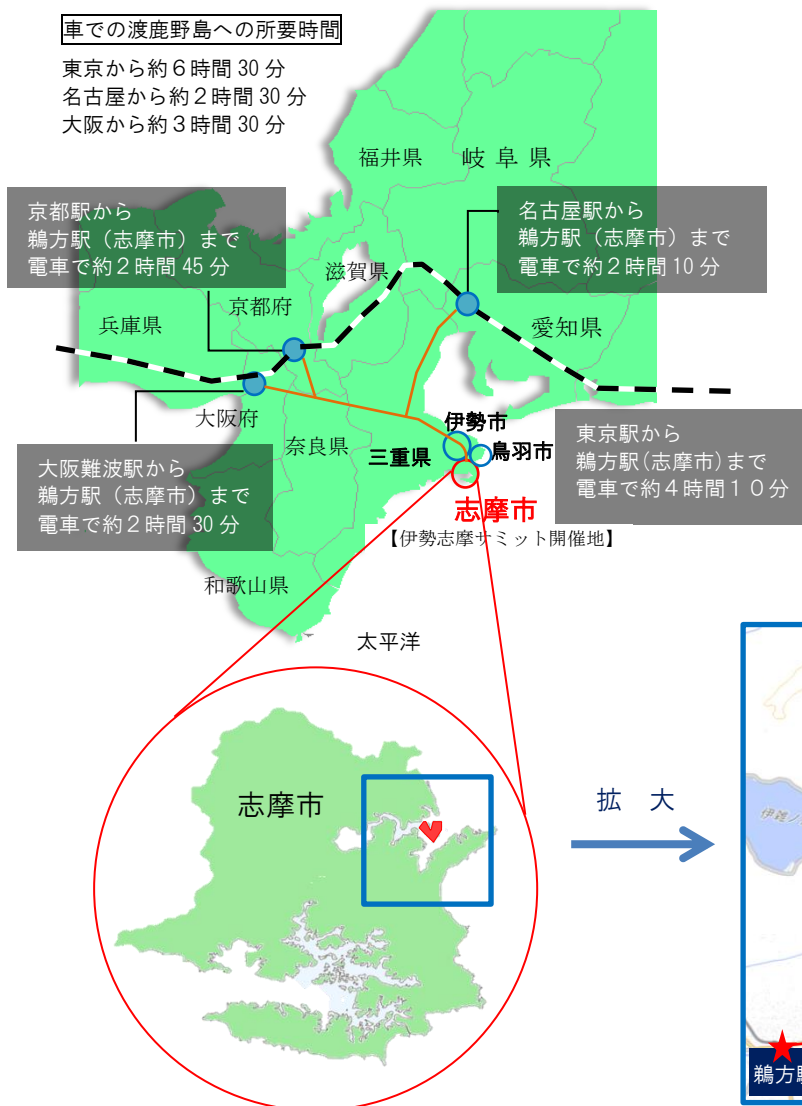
車での渡鹿野島への所要時間

東京から約６時間 30 分
名古屋から約２時間 30 分
大阪から約３時間 30 分

福井県

岐 阜 県

京都駅から
鵜方駅（志摩市）まで
電車で約２時間 45 分

名古屋駅から
鵜方駅（志摩市）まで
電車で約２時間 10 分

滋賀県

京都府

兵庫県

愛知県

大阪府

伊勢市

奈良県

三重県

鳥羽市

東京駅から
鵜方駅(志摩市)まで
電車で約４時間１０分

大阪難波駅から
鵜方駅（志摩市）まで
電車で約２時間 30 分

志摩市

【伊勢志摩サミット開催地】

和歌山県

太平洋

志摩市

拡 大

鵜方駅